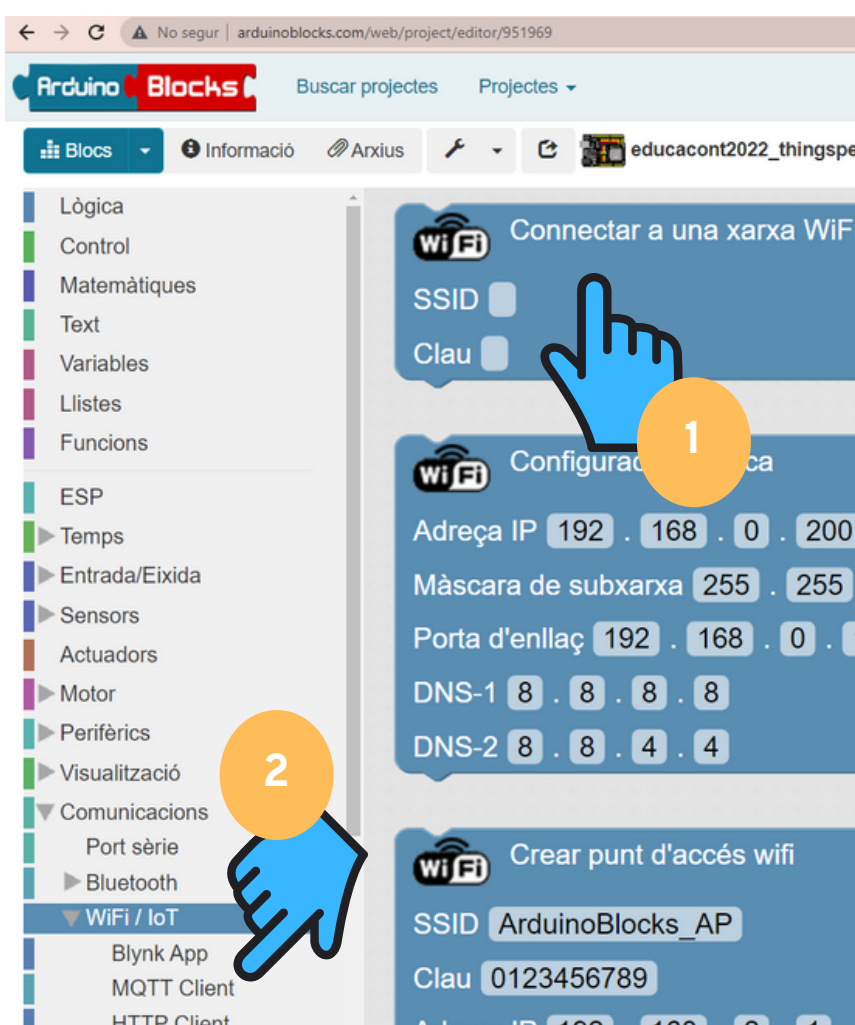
No segur | arduinoblocks.com/web/project/editor/951969

Arduino Blocks

Buscar projectes

Projectes

Blocs

Informació

Arxius

educacont2022_thingspe

Lògica
Control
Matemàtiques
Text
Variables
Llistes
Funcions
ESP
Temps
Entrada/Eixida
Sensors
Actuadors
Motor
Perifèrics
Visualització
Comunicacions
Port sèrie
Bluetooth
WiFi / IoT
Blynk App
MQTT Client
HTTP Client

Connectar a una xarxa WiF
SSID
Clau

1

Configurac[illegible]ca
Adreça IP 192 . 168 . 0 . 200
Màscara de subxarxa 255 . 255
Porta d'enllaç 192 . 168 . 0 .
DNS-1 8 . 8 . 8 . 8
DNS-2 8 . 8 . 4 . 4

2

Crear punt d'accés wifi
SSID ArduinoBlocks_AP
Clau 0123456789
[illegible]